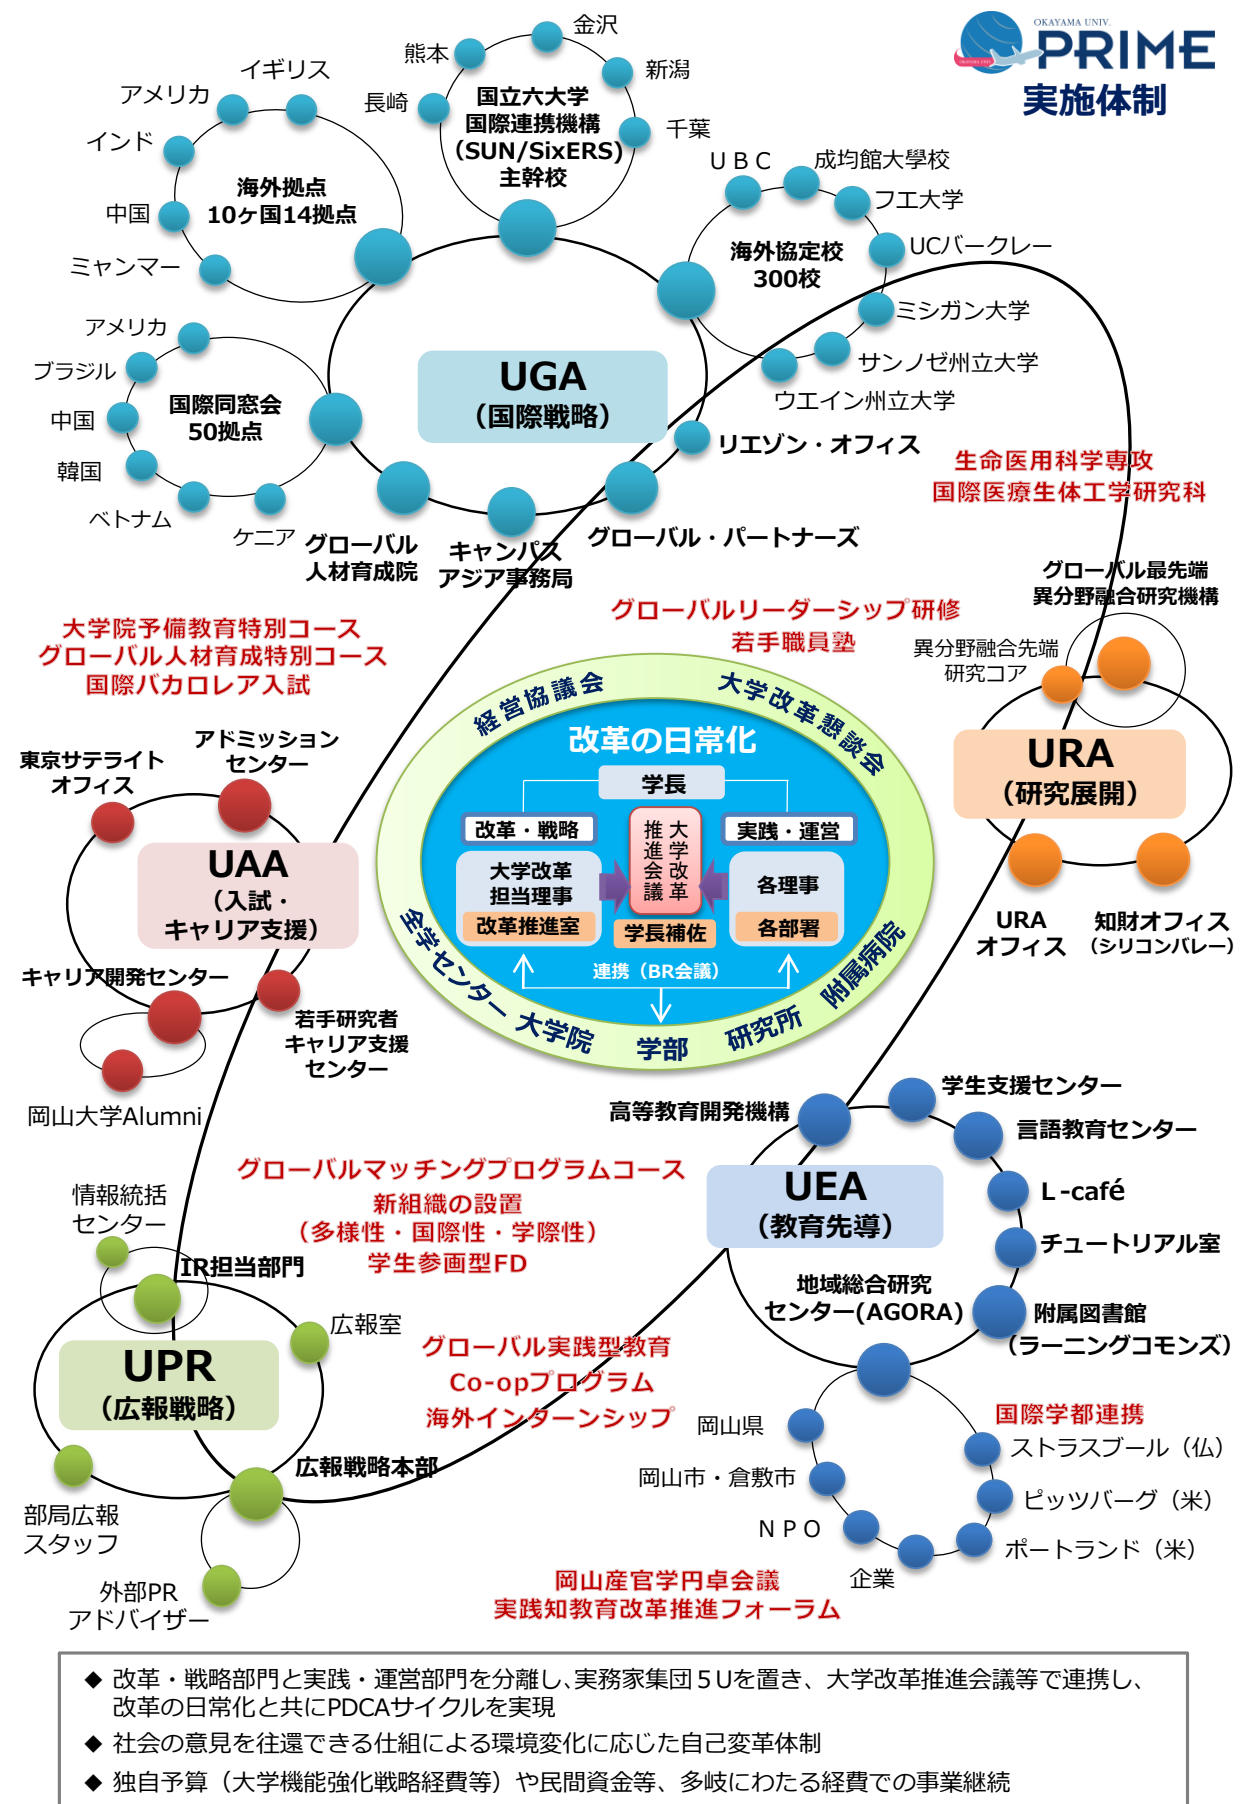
OKAYAMA UNIV.
PRIME
実施体制

金沢
熊本
新潟
長崎
千葉
国立六大学
国際連携機構
(SUN/SixERS)
主幹校

イギリス
アメリカ
インド
海外拠点
10ヶ国14拠点
中国
ミャンマー

UBC
成均館大學校
フエ大学
海外協定校
300校
UCバークレー
ミシガン大学
サンノゼ州立大学
ウエイン州立大学

アメリカ
ブラジル
国際同窓会
50拠点
中国
韓国
ベトナム
ケニア

UGA
(国際戦略)

リエゾン・オフィス
グローバル人材育成院
キャンパスアジア事務局
グローバル・パートナーズ

生命医用科学専攻
国際医療生体工学研究科

グローバル最先端
異分野融合研究機構
異分野融合先端
研究コア

グローバルリーダーシップ研修
若手職員塾

大学院予備教育特別コース
グローバル人材育成特別コース
国際バカロレア入試

経営協議会
大学改革懇談会
改革の日常化
学長
改革・戦略
実践・運営
大学改革推進会議
大学改革担当理事
改革推進室
学長補佐
各理事
各部署
連携(BR会議)
全学センター
大学院
学部
研究所
附属病院

URA
(研究展開)
URA
オフィス
知財オフィス
(シリコンバレー)

東京サテライト
オフィス
アドミッション
センター
UAA
(入試・
キャリア支援)
キャリア開発センター
若手研究者
キャリア支援
センター
岡山大学Alumni

高等教育開発機構
学生支援センター
言語教育センター
L-café
チュートリアル室
UEA
(教育先導)
地域総合研究
センター(AGORA)
附属図書館
(ラーニングコモンズ)

グローバルマッチングプログラムコース
新組織の設置
(多様性・国際性・学際性)
学生参画型FD

情報統括
センター
IR担当部門
広報室
UPR
(広報戦略)
広報戦略本部
部局広報
スタッフ
外部PR
アドバイザー

グローバル実践型教育
Co-opプログラム
海外インターンシップ

岡山県
岡山市・倉敷市
NPO
企業
国際学都連携
ストラスブール(仏)
ピッツバーグ(米)
ポートランド(米)

岡山産官学円卓会議
実践知教育改革推進フォーラム

◆ 改革・戦略部門と実践・運営部門を分離し、実務家集団5Uを置き、大学改革推進会議等で連携し、改革の日常化と共にPDCAサイクルを実現
◆ 社会の意見を往還できる仕組による環境変化に応じた自己変革体制
◆ 独自予算(大学機能強化戦略経費等)や民間資金等、多岐にわたる経費での事業継続